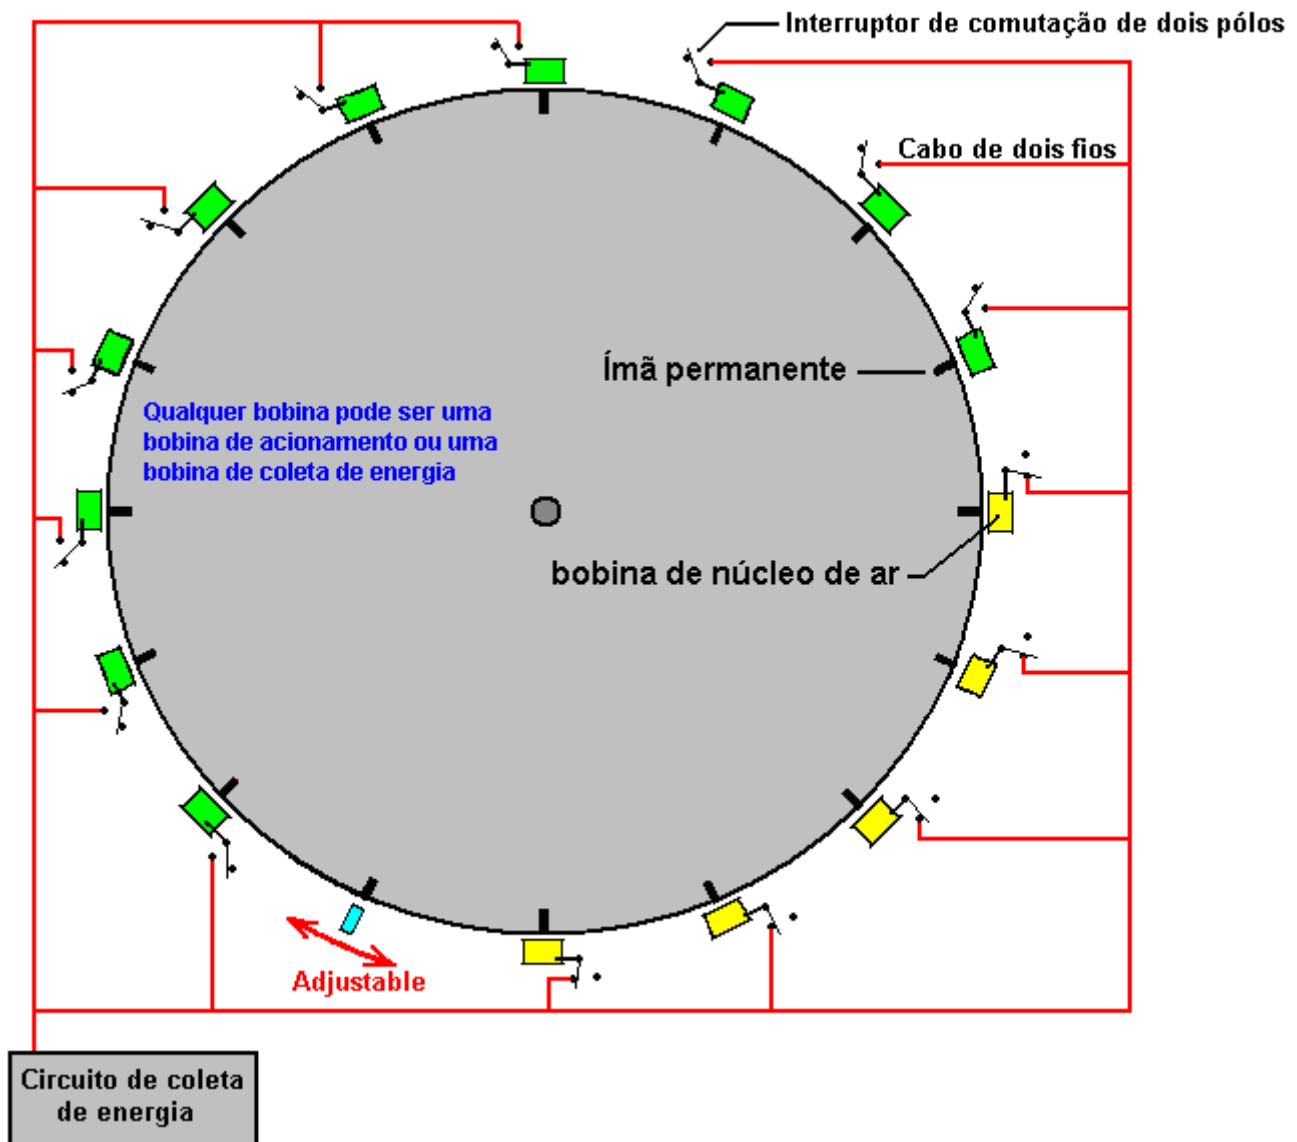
Interruptor de comutação de dois pólos

Cabo de dois fios

Ímã permanente

Qualquer bobina pode ser uma bobina de acionamento ou uma bobina de coleta de energia

bobina de núcleo de ar

Adjustable

Circuito de coleta de energia